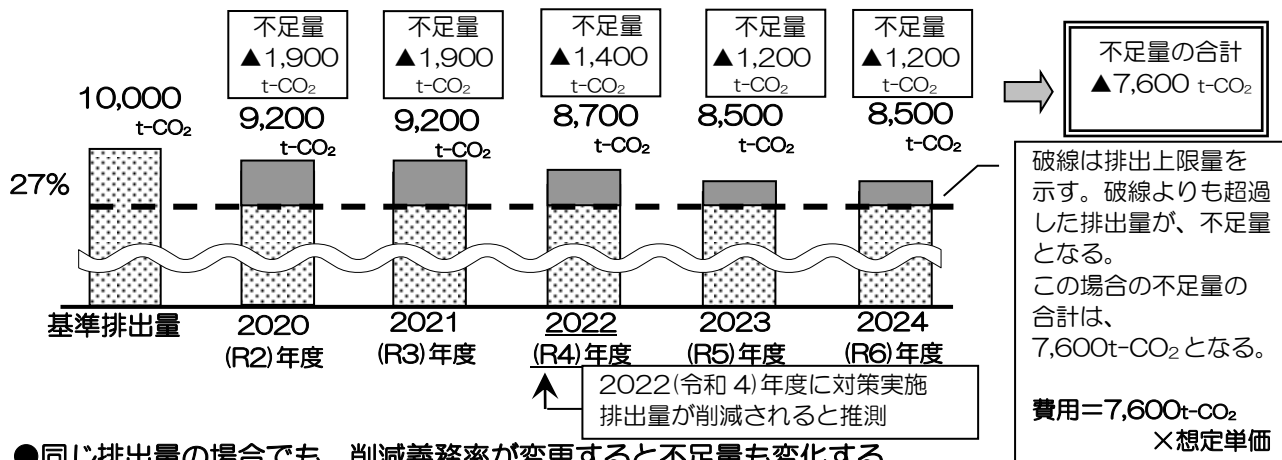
不足量
▲1,900
t-$CO_2$

不足量
▲1,900
t-$CO_2$

不足量
▲1,400
t-$CO_2$

不足量
▲1,200
t-$CO_2$

不足量
▲1,200
t-$CO_2$

不足量の合計
▲7,600 t-$CO_2$

10,000
t-$CO_2$

9,200
t-$CO_2$

9,200
t-$CO_2$

8,700
t-$CO_2$

8,500
t-$CO_2$

8,500
t-$CO_2$

27%

破線は排出上限量を示す。破線よりも超過した排出量が、不足量となる。
この場合の不足量の合計は、
7,600t-$CO_2$となる。

基準排出量

2020
(R2)年度

2021
(R3)年度

2022
(R4)年度

2023
(R5)年度

2024
(R6)年度

2022(令和 4)年度に対策実施
排出量が削減されると推測

費用=7,600t-$CO_2$
×想定単価

●同じ排出量の場合でも、削減義務率が変更すると不足量も変化する